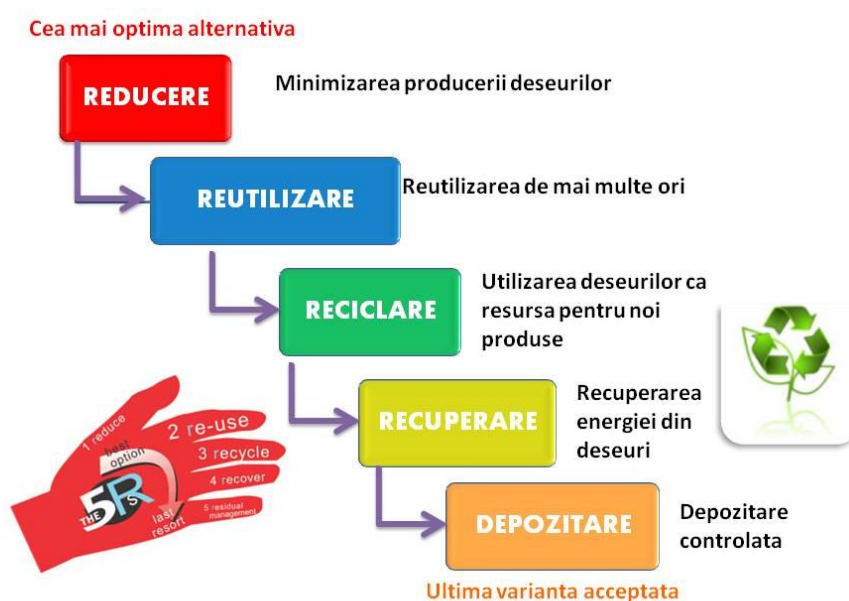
Cea mai optima alternativa

REDUCERE
Minimizarea producerii deseurilor

REUTILIZARE
Reutilizarea de mai multe ori

RECICLARE
Utilizarea deseurilor ca resursa pentru noi produse

RECUPERARE
Recuperarea energiei din deseuri

DEPOZITARE
Depozitare controlata

Ultima varianta acceptata

1 reduce
best option
2 re-use
3 recycle
4 recover
THE 5Rs
last resort
5 residual management